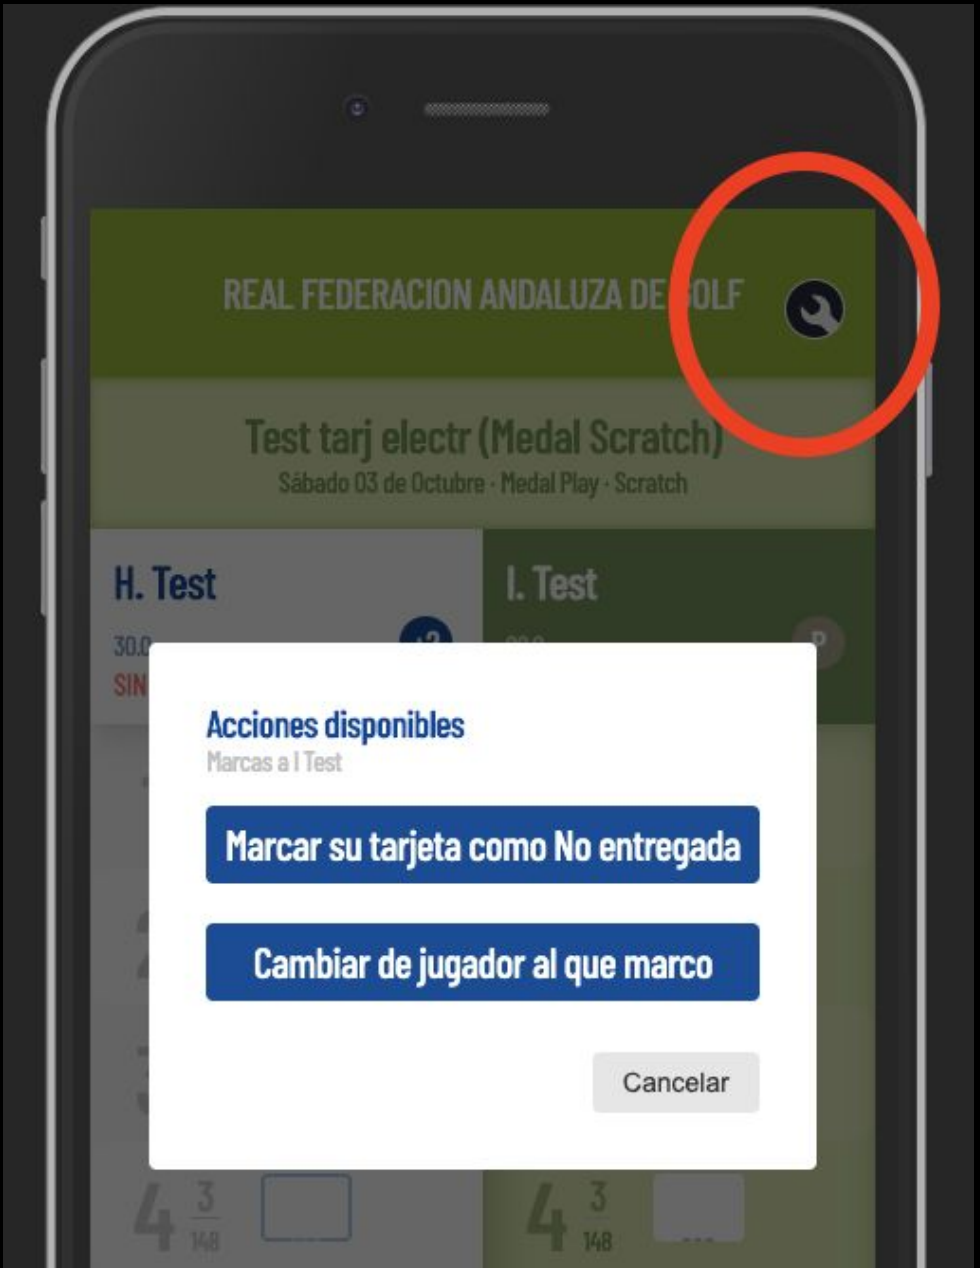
REAL FEDERACION ANDALUZA DE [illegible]OLF

Test tarj electr (Medal Scratch)
Sábado 03 de Octubre · Medal Play · Scratch

H. Test
30.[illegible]
SIN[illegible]

I. Test

Acciones disponibles
Marcas a I Test

Marcar su tarjeta como No entregada

Cambiar de jugador al que marco

Cancelar

4 3 148

4 3 148